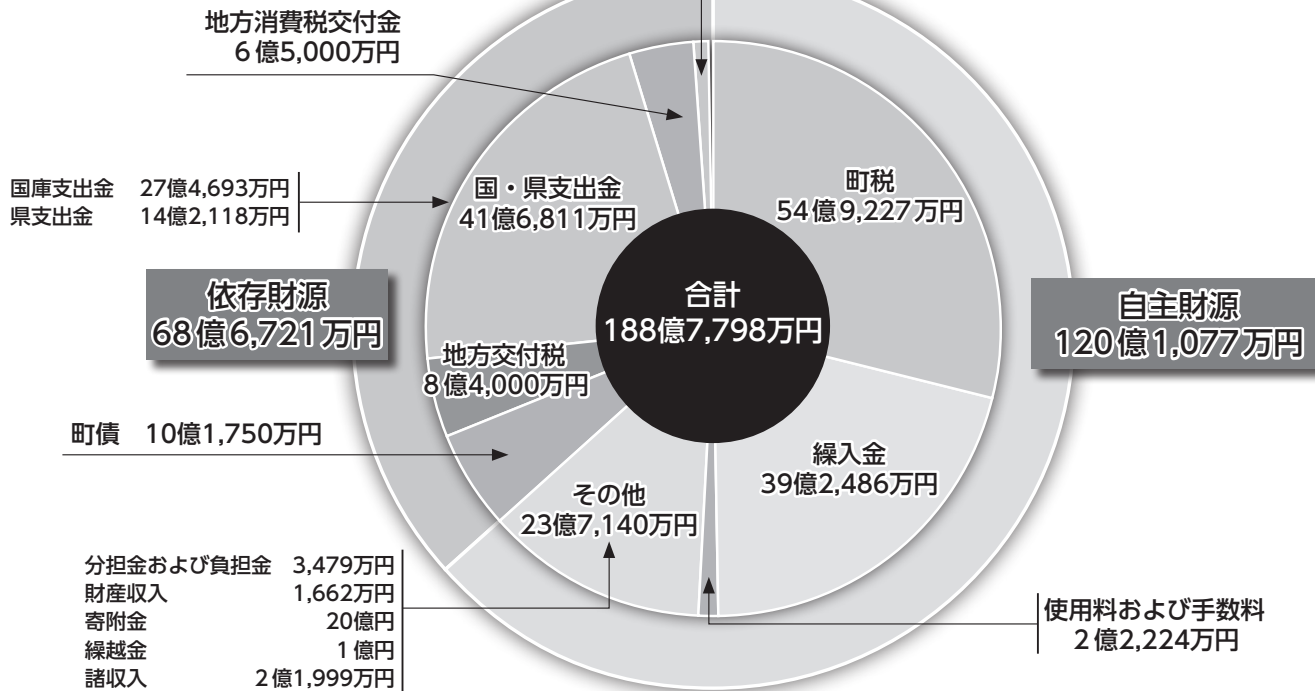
地方消費税交付金
6億5,000万円

国庫支出金　27億4,693万円
県支出金　14億2,118万円

国・県支出金
41億6,811万円

町税
54億9,227万円

依存財源
68億6,721万円

合計
188億7,798万円

自主財源
120億1,077万円

地方交付税
8億4,000万円

町債　10億1,750万円

繰入金
39億2,486万円

その他
23億7,140万円

分担金および負担金　3,479万円
財産収入　1,662万円
寄附金　20億円
繰越金　1億円
諸収入　2億1,999万円

使用料および手数料
2億2,224万円